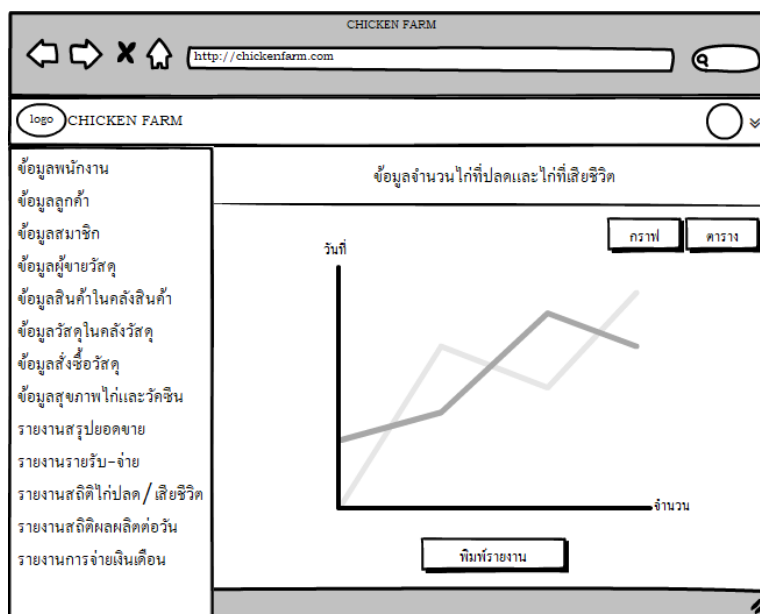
CHICKEN FARM

http://chickenfarm.com

logo CHICKEN FARM

ข้อมูลพนักงาน
ข้อมูลลูกค้า
ข้อมูลสมาชิก
ข้อมูลผู้ขายวัสดุ
ข้อมูลสินค้าในคลังสินค้า
ข้อมูลวัสดุในคลังวัสดุ
ข้อมูลสั่งซื้อวัสดุ
ข้อมูลสุขภาพไก่และวัคซีน
รายงานสรุปยอดขาย
รายงานรายรับ-จ่าย
รายงานสถิติไก่ปลด / เสียชีวิต
รายงานสถิติผลผลิตต่อวัน
รายงานการจ่ายเงินเดือน

ข้อมูลจำนวนไก่ที่ปลดและไก่ที่เสียชีวิต

กราฟ
ตาราง

วันที่

จำนวน

พิมพ์รายงาน